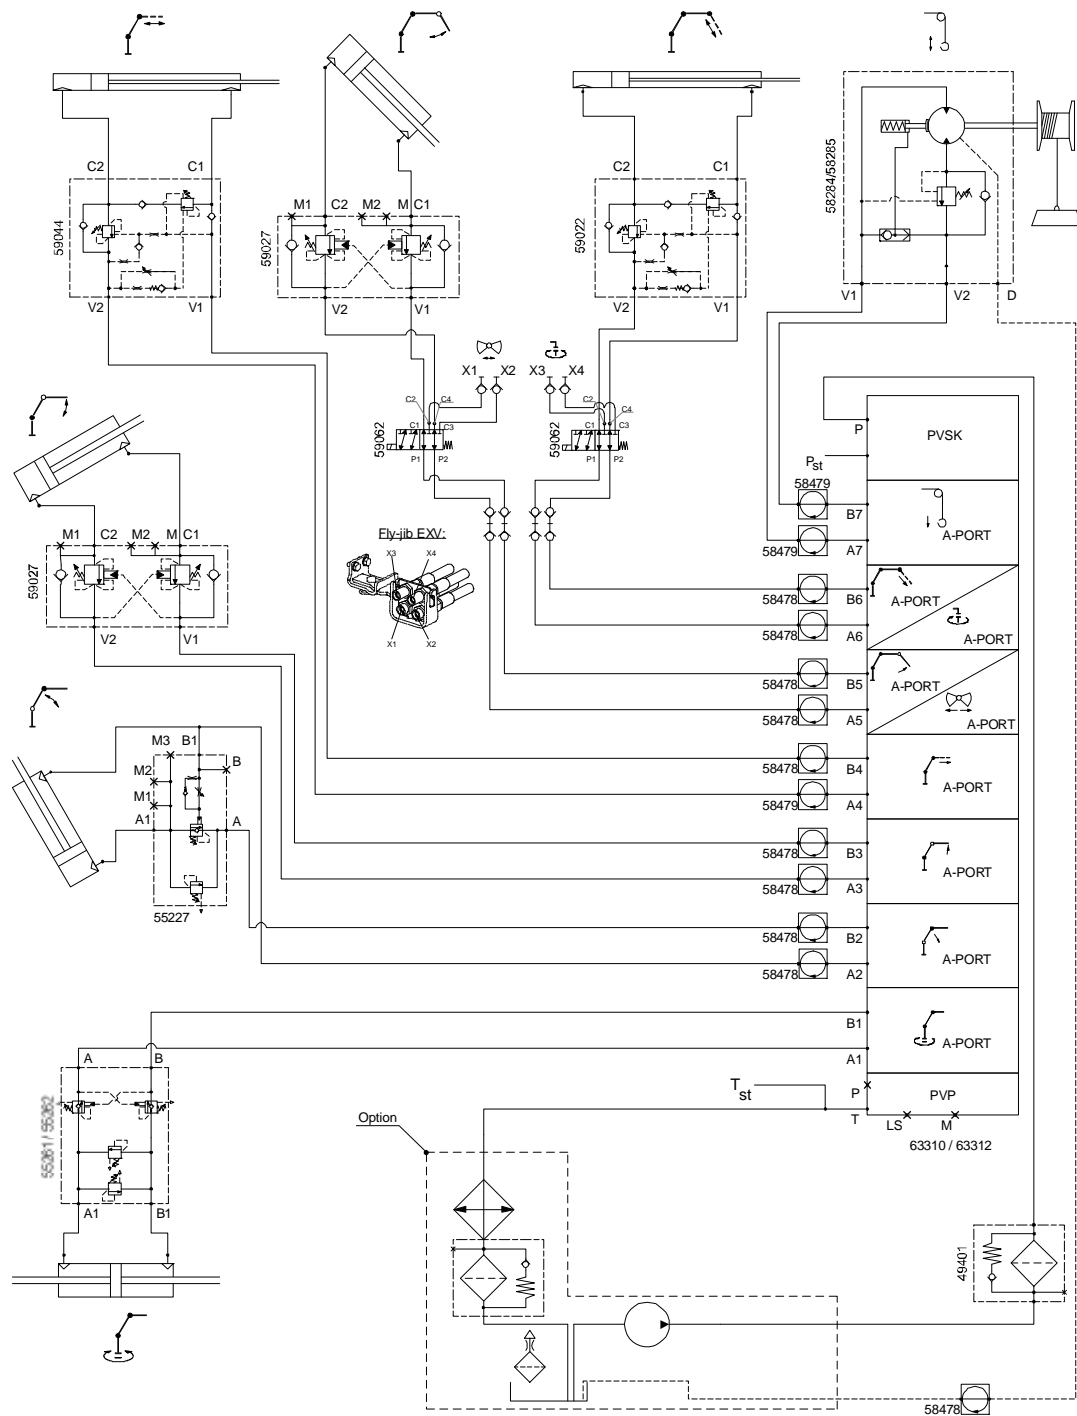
C2
C1
59044
V2
V1

M1
C2
M2
M
C1
59027
V2
V1

C2
C1
59022
V2
V1

58284/58285
V1
V2
D

X1
X2
C2
C4
C1
C3
59062
P1
P2

X3
X4
C2
C4
C1
C3
59062
P1
P2

P
PVSK
$P_{st}$
58479
B7
A-PORT
58479
A7

58478
B6
A-PORT
58478
A6
A-PORT

58478
B5
A-PORT
58478
A5
A-PORT

58478
B4
A-PORT
58479
A4

58478
B3
A-PORT
58478
A3

58478
B2
A-PORT
58478
A2

B1
A-PORT
A1

$T_{st}$
P
PVP
T
LS
M
63310 / 63312

Fly-jib EXV:
X3
X4
X1
X2

M1
C2
M2
M
C1
59027
V2
V1

M3
B1
B
M2
M1
A1
A
55227

A
B
55361 / 55362
A1
B1

Option

49401

58478